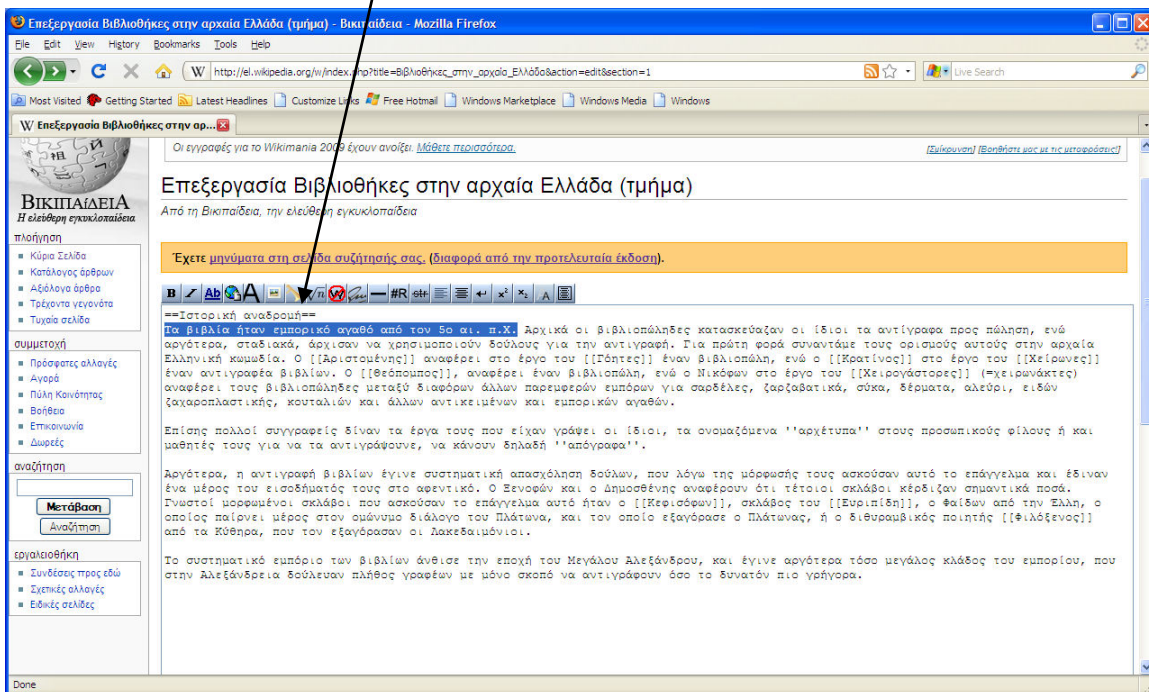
Επεξεργασία Βιβλιοθήκες στην αρχαία Ελλάδα (τμήμα) - Βικιπαίδεια - Mozilla Firefox

File Edit View History Bookmarks Tools Help

http://el.wikipedia.org/w/index.php?title=Βιβλιοθήκες_στην_αρχαία_Ελλάδα&action=edit&section=1

Live Search

Most Visited Getting Started Latest Headlines Customize Links Free Hotmail Windows Marketplace Windows Media Windows

Επεξεργασία Βιβλιοθήκες στην αρ...

ΒΙΚΙΠΑΙΔΕΙΑ
Η ελεύθερη εγκυκλοπαίδεια

πλοήγηση
Κύρια Σελίδα
Κατάλογος άρθρων
Αξιόλογα άρθρα
Τρέχοντα γεγονότα
Τυχαία σελίδα

συμμετοχή
Πρόσφατες αλλαγές
Αγορά
Πύλη Κοινότητας
Βοήθεια
Επικοινωνία
Δωρεές

αναζήτηση
Μετάβαση
Αναζήτηση

εργαλειοθήκη
Συνδέσεις προς εδώ
Σχετικές αλλαγές
Ειδικές σελίδες

Οι εγγραφές για το Wikimania 2009 έχουν ανοίξει. Μάθετε περισσότερα.

[Σύμπτυξη] [Βοηθήστε μας με τις μεταφράσεις!]

Επεξεργασία Βιβλιοθήκες στην αρχαία Ελλάδα (τμήμα)

Από τη Βικιπαίδεια, την ελεύθερη εγκυκλοπαίδεια

Έχετε μηνύματα στη σελίδα συζήτησής σας. (διαφορά από την προτελευταία έκδοση).

==Ιστορική αναδρομή==
Τα βιβλία ήταν εμπορικό αγαθό από τον 5ο αι. π.Χ. Αρχικά οι βιβλιοπώληδες κατασκεύαζαν οι ίδιοι τα αντίγραφα προς πώληση, ενώ αργότερα, σταδιακά, άρχισαν να χρησιμοποιούν δούλους για την αντιγραφή. Για πρώτη φορά συναντάμε τους ορισμούς αυτούς στην αρχαία Ελληνική κωμωδία. Ο [[Αριστομένης]] αναφέρει στο έργο του [[Γόητες]] έναν βιβλιοπώλη, ενώ ο [[Κρατίνος]] στο έργο του [[Χείρωνες]] έναν αντιγραφέα βιβλίων. Ο [[Θεόπομπος]], αναφέρει έναν βιβλιοπώλη, ενώ ο Νικόφων στο έργο του [[Χειρογάστορες]] (=χειρωνάκτες) αναφέρει τους βιβλιοπώληδες μεταξύ διαφόρων άλλων παρεμφερών εμπόρων για σαρδέλες, ζαρζαβατικά, σύκα, δέρματα, αλεύρι, ειδών ζαχαροπλαστικής, κουταλιών και άλλων αντικειμένων και εμπορικών αγαθών.

Επίσης πολλοί συγγραφείς δίναν τα έργα τους που είχαν γράψει οι ίδιοι, τα ονομαζόμενα ''αρχέτυπα'' στους προσωπικούς φίλους ή και μαθητές τους για να τα αντιγράψουνε, να κάνουν δηλαδή ''απόγραφα''.

Αργότερα, η αντιγραφή βιβλίων έγινε συστηματική απασχόληση δούλων, που λόγω της μόρφωσής τους ασκούσαν αυτό το επάγγελμα και έδιναν ένα μέρος του εισοδήματός τους στο αφεντικό. Ο Ξενοφών και ο Δημοσθένης αναφέρουν ότι τέτοιοι σκλάβοι κέρδιζαν σημαντικά ποσά. Γνωστοί μορφωμένοι σκλάβοι που ασκούσαν το επάγγελμα αυτό ήταν ο [[Κεφισόφων]], σκλάβος του [[Ευριπίδη]], ο Φαίδων από την Ήλη, ο οποίος παίρνει μέρος στον ομώνυμο διάλογο του Πλάτωνα, και τον οποίο εξαγόρασε ο Πλάτωνας, ή ο διθυραμβικός ποιητής [[Φιλόξενος]] από τα Κύθηρα, που τον εξαγόρασαν οι Λακεδαιμόνιοι.

Το συστηματικό εμπόριο των βιβλίων άνθισε την εποχή του Μεγάλου Αλεξάνδρου, και έγινε αργότερα τόσο μεγάλος κλάδος του εμπορίου, που στην Αλεξάνδρεια δούλευαν πλήθος γραφέων με μόνο σκοπό να αντιγράφουν όσο το δυνατόν πιο γρήγορα.

Done